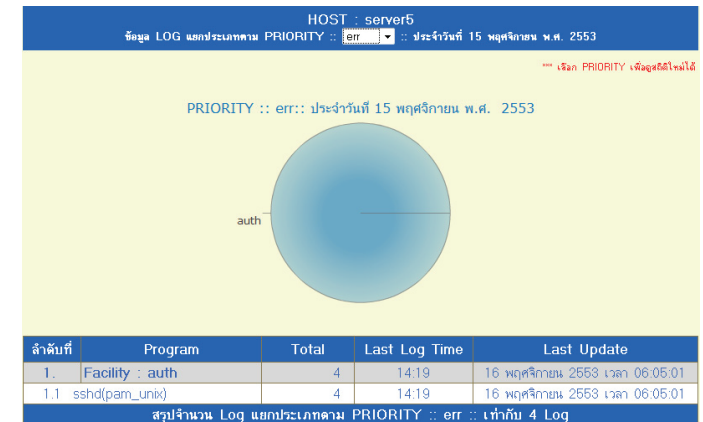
HOST : server5
ข้อมูล LOG แยกประเภทตาม PRIORITY :: err :: ประจำวันที่ 15 พฤศจิกายน พ.ศ. 2553

*** เลือก PRIORITY เพื่อดูสถิติใหม่ได้

PRIORITY :: err:: ประจำวันที่ 15 พฤศจิกายน พ.ศ. 2553

auth

| ลำดับที่ | Program | Total | Last Log Time | Last Update |
|---|---|---|---|---|
| 1. | Facility : auth | 4 | 14:19 | 16 พฤศจิกายน 2553 เวลา 06:05:01 |
| 1.1 | sshd(pam_unix) | 4 | 14:19 | 16 พฤศจิกายน 2553 เวลา 06:05:01 |

สรุปจำนวน Log แยกประเภทตาม PRIORITY :: err :: เท่ากับ 4 Log